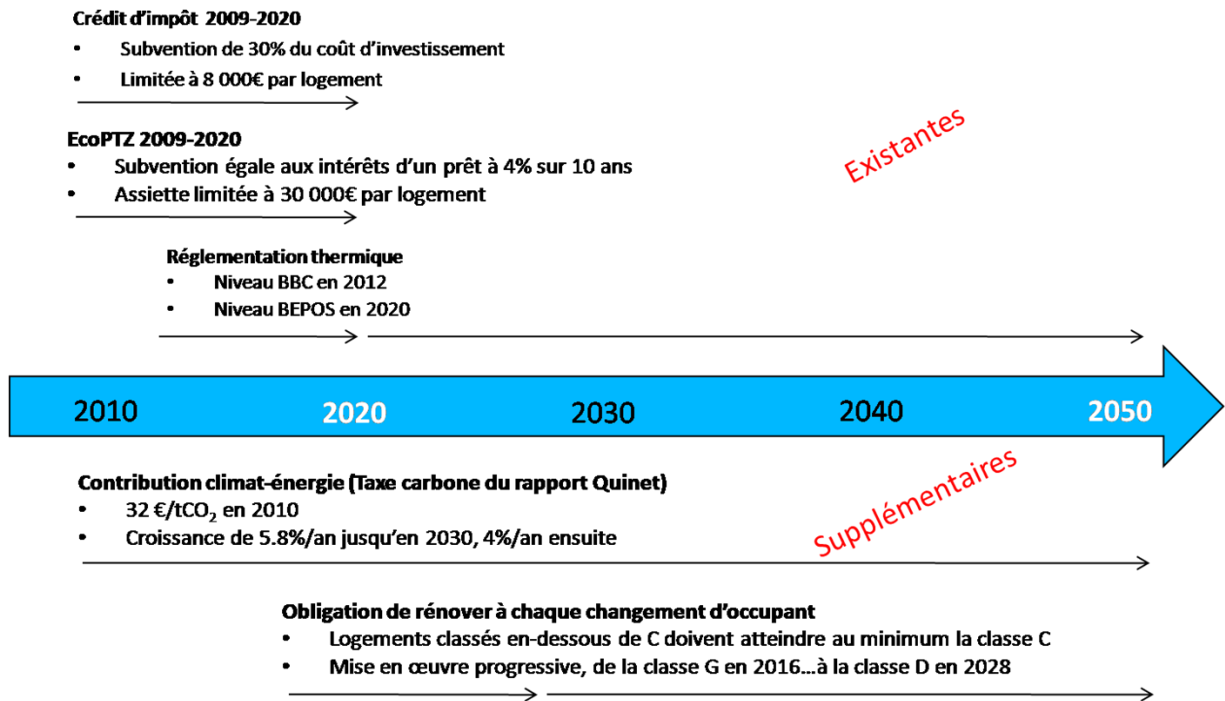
Crédit d'impôt 2009-2020
• Subvention de 30% du coût d'investissement
• Limitée à 8 000€ par logement

EcoPTZ 2009-2020
• Subvention égale aux intérêts d'un prêt à 4% sur 10 ans
• Assiette limitée à 30 000€ par logement

Existantes

Réglementation thermique
• Niveau BBC en 2012
• Niveau BEPOS en 2020

2010 2020 2030 2040 2050

Supplémentaires

Contribution climat-énergie (Taxe carbone du rapport Quinet)
• 32 €/t$CO_2$ en 2010
• Croissance de 5.8%/an jusqu'en 2030, 4%/an ensuite

Obligation de rénover à chaque changement d'occupant
• Logements classés en-dessous de C doivent atteindre au minimum la classe C
• Mise en œuvre progressive, de la classe G en 2016...à la classe D en 2028